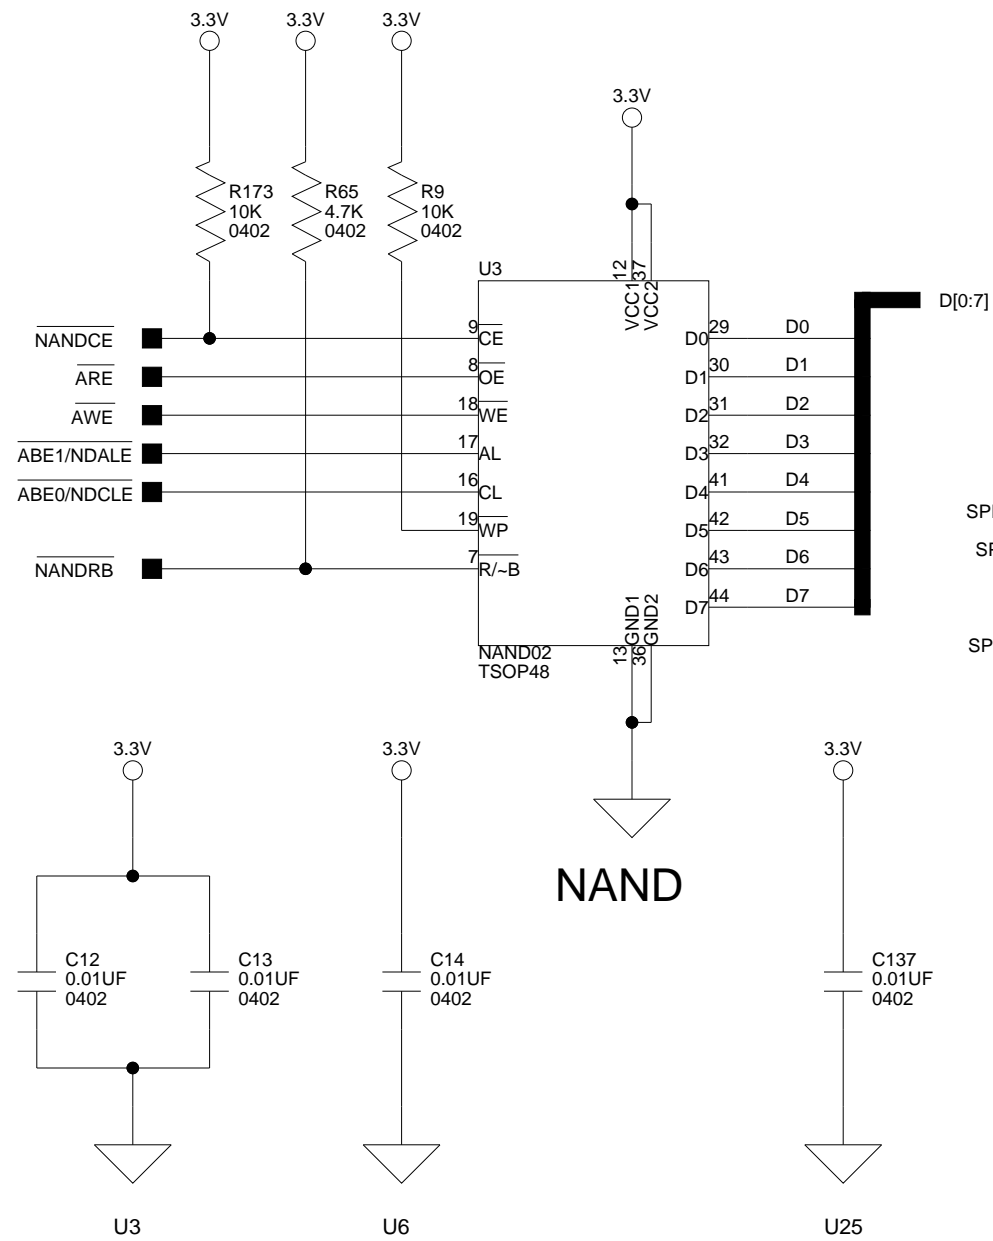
3.3V 3.3V 3.3V

R173 10K 0402

R65 4.7K 0402

R9 10K 0402

3.3V

U3

12 37 VCC1 VCC2

D[0:7]

$\overline{NANDCE}$

$\overline{ARE}$

$\overline{AWE}$

$\overline{ABE1/NDALE}$

$\overline{ABE0/NDCLE}$

$\overline{NANDRB}$

9 $\overline{CE}$
8 $\overline{OE}$
18 $\overline{WE}$
17 AL
16 CL
19 $\overline{WP}$
7 $\overline{R/\sim B}$

D0 29 D0
D1 30 D1
D2 31 D2
D3 32 D3
D4 41 D4
D5 42 D5
D6 43 D6
D7 44 D7

SP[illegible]
SP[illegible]
SP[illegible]

13 36 GND1 GND2

NAND02
TSOP48

3.3V 3.3V 3.3V

NAND

C12 0.01UF 0402

C13 0.01UF 0402

C14 0.01UF 0402

C137 0.01UF 0402

U3 U6 U25